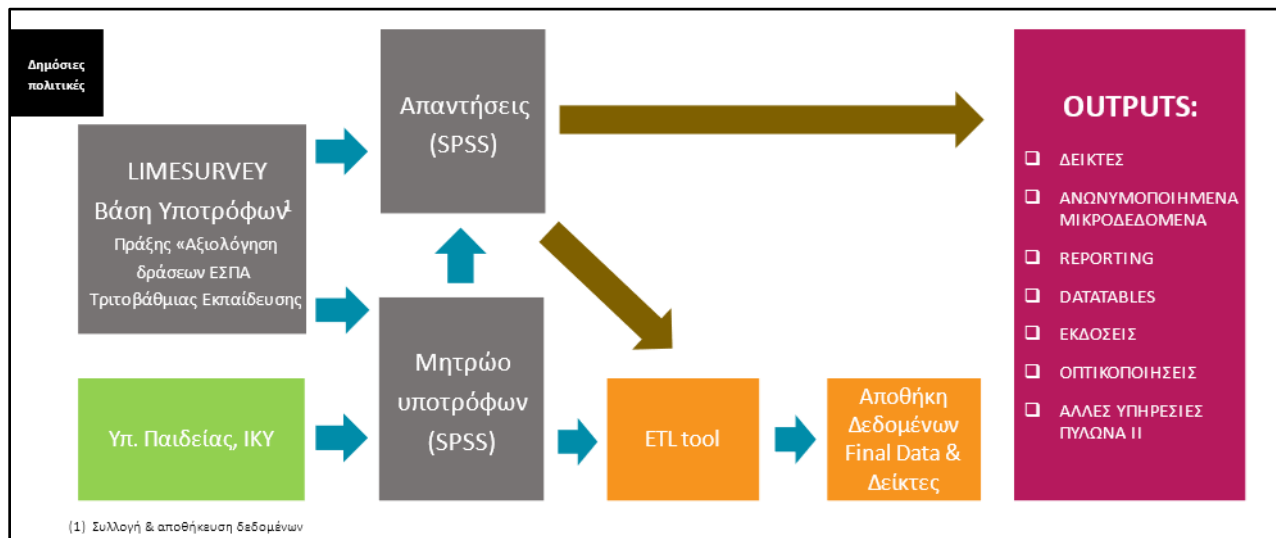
Δημόσιες πολιτικές

LIMESURVEY
Βάση Υποτρόφων¹
Πράξης «Αξιολόγηση δράσεων ΕΣΠΑ Τριτοβάθμιας Εκπαίδευσης

Απαντήσεις (SPSS)

Yπ. Παιδείας, ΙΚΥ

Μητρώο υποτρόφων (SPSS)

ETL tool

Αποθήκη Δεδομένων Final Data & Δείκτες

OUTPUTS:
❑ ΔΕΙΚΤΕΣ
❑ ΑΝΩΝΥΜΟΠΟΙΗΜΕΝΑ ΜΙΚΡΟΔΕΔΟΜΕΝΑ
❑ REPORTING
❑ DATATABLES
❑ ΕΚΔΟΣΕΙΣ
❑ ΟΠΤΙΚΟΠΟΙΗΣΕΙΣ
❑ ΑΛΛΕΣ ΥΠΗΡΕΣΙΕΣ ΠΥΛΩΝΑ ΙΙ

(1) Συλλογή & αποθήκευση δεδομένων